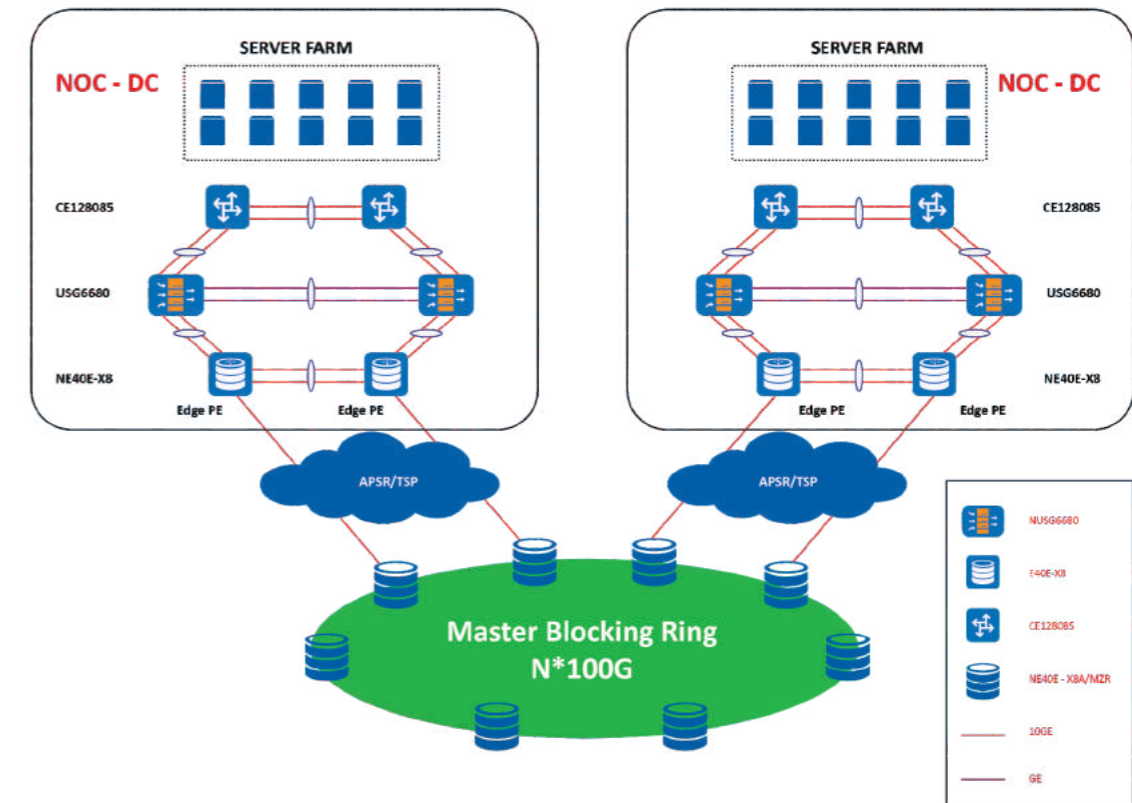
SERVER FARM

NOC - DC

CE128085

USG6680

NE40E-X8

Edge PE

Edge PE

SERVER FARM

NOC - DC

CE128085

USG6680

NE40E-X8

Edge PE

Edge PE

APSR/TSP

APSR/TSP

Master Blocking Ring
N*100G

NUSG6680

E40E-X8

CE128085

NE40E - X8A/MZR

10GE

GE